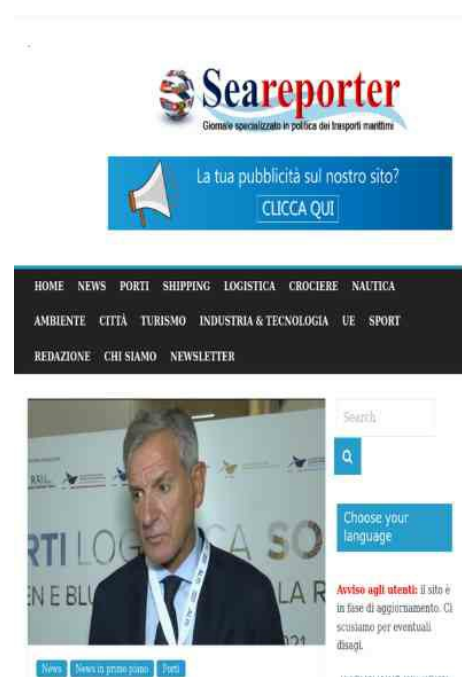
Seareporter
Giornale specializzato in politica dei trasporti marittimi

La tua pubblicità sul nostro sito?
CLICCA QUI

HOME NEWS PORTI SHIPPING LOGISTICA CROCIERE NAUTICA AMBIENTE CITTÀ TURISMO INDUSTRIA & TECNOLOGIA UE SPORT REDAZIONE CHI SIAMO NEWSLETTER

RTI LOG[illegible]CA SO
N E BLU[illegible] LA R
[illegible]21

News News in primo piano Porti

Search

Choose your language

Avviso agli utenti: il sito è in fase di aggiornamento. Ci scusiamo per eventuali disagi.